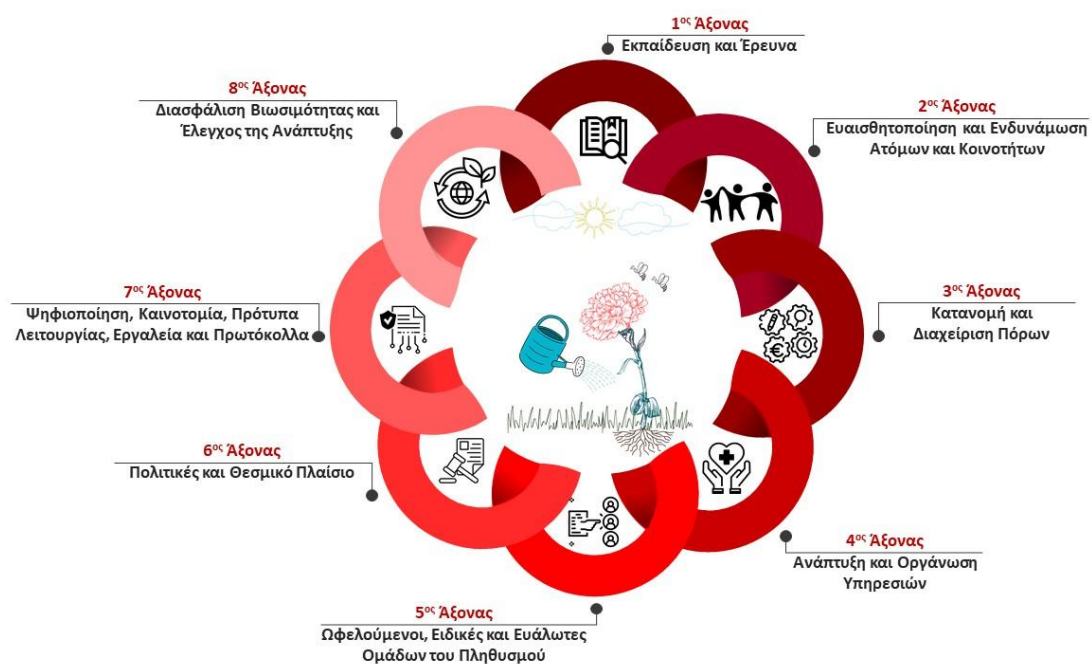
1$^{ος}$ Άξονας
Εκπαίδευση και Έρευνα

2$^{ος}$ Άξονας
Ευαισθητοποίηση και Ενδυνάμωση Ατόμων και Κοινοτήτων

3$^{ος}$ Άξονας
Κατανομή και Διαχείριση Πόρων

4$^{ος}$ Άξονας
Ανάπτυξη και Οργάνωση Υπηρεσιών

5$^{ος}$ Άξονας
Ωφελούμενοι, Ειδικές και Ευάλωτες Ομάδων του Πληθυσμού

6$^{ος}$ Άξονας
Πολιτικές και Θεσμικό Πλαίσιο

7$^{ος}$ Άξονας
Ψηφιοποίηση, Καινοτομία, Πρότυπα Λειτουργίας, Εργαλεία και Πρωτόκολλα

8$^{ος}$ Άξονας
Διασφάλιση Βιωσιμότητας και Έλεγχος της Ανάπτυξης